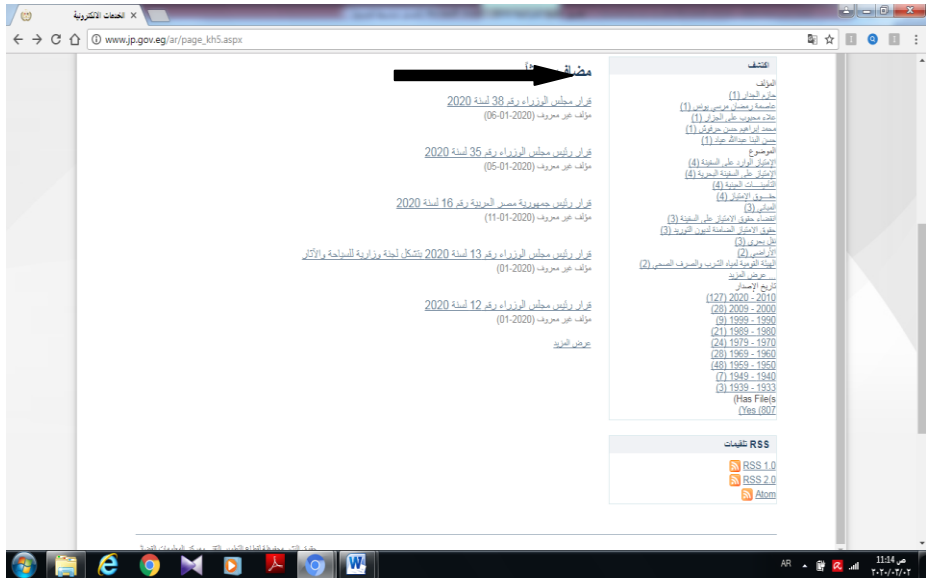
الخدمات الالكترونية ×

www.jp.gov.eg/ar/page_kh5.aspx

مضاف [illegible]

قرار مجلس الوزراء رقم 38 لسنة 2020
مؤلف غير معروف (2020-01-06)

قرار رئيس مجلس الوزراء رقم 35 لسنة 2020
مؤلف غير معروف (2020-01-05)

قرار رئيس جمهورية مصر العربية رقم 16 لسنة 2020
مؤلف غير معروف (2020-01-11)

قرار رئيس مجلس الوزراء رقم 13 لسنة 2020 بتشكيل لجنة وزارية للسياحة والآثار
مؤلف غير معروف (2020-01)

قرار رئيس مجلس الوزراء رقم 12 لسنة 2020
مؤلف غير معروف (2020-01)

عرض المزيد

اكتشف
المؤلف
حازم الجدار (1)
عاصمة رمضان مرسى يونس (1)
علاء محجوب على الجزار (1)
محمد ابراهيم حسن حرفوش (1)
حسن البنا عبدالله عيد (1)
الموضوع
الإمتياز الوارد على السفينة (4)
الإمتياز على السفينة البحرية (4)
التأمينات العينية (4)
حقوق الإمتياز (4)
المباني (3)
انقضاء حقوق الإمتياز على السفينة (3)
حقوق الإمتياز الضامنة لديون التوريد (3)
نقل بحري (3)
الأراضي (2)
الهيئة القومية لمياه الشرب والصرف الصحي (2)
عرض المزيد
تاريخ الإصدار
2020 - 2010 (127)
2009 - 2000 (28)
1999 - 1990 (9)
1989 - 1980 (21)
1979 - 1970 (24)
1969 - 1960 (28)
1959 - 1950 (48)
1949 - 1940 (7)
1939 - 1933 (3)
Has File(s)
Yes (807)

RSS تلقيمات
RSS 1.0
RSS 2.0
Atom

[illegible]

AR 11:14 ص ٢٠٢٠/٠٣/٠٢